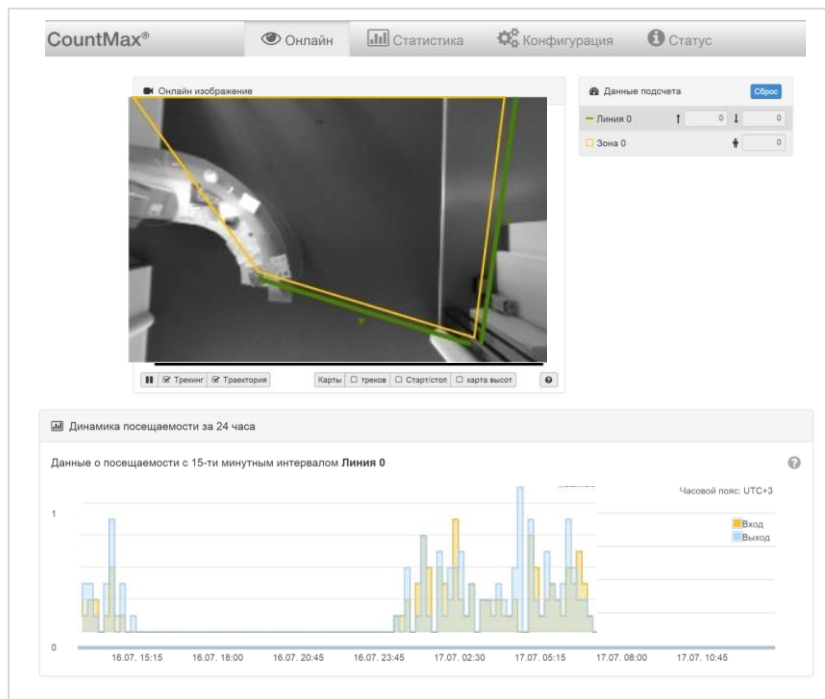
CountMax®

Онлайн Статистика Конфигурация Статус

Онлайн изображение

Данные подсчета Сброс

Линия 0 0 0

Зона 0 0

Трекинг Траектория Карты треков Старт/стоп карта высот

Динамика посещаемости за 24 часа

Данные о посещаемости с 15-ти минутным интервалом **Линия 0**

Часовой пояс: UTC+3

Вход
Выход

1

0

16.07. 15:15 16.07. 18:00 16.07. 20:45 16.07. 23:45 17.07. 02:30 17.07. 05:15 17.07. 08:00 17.07. 10:45